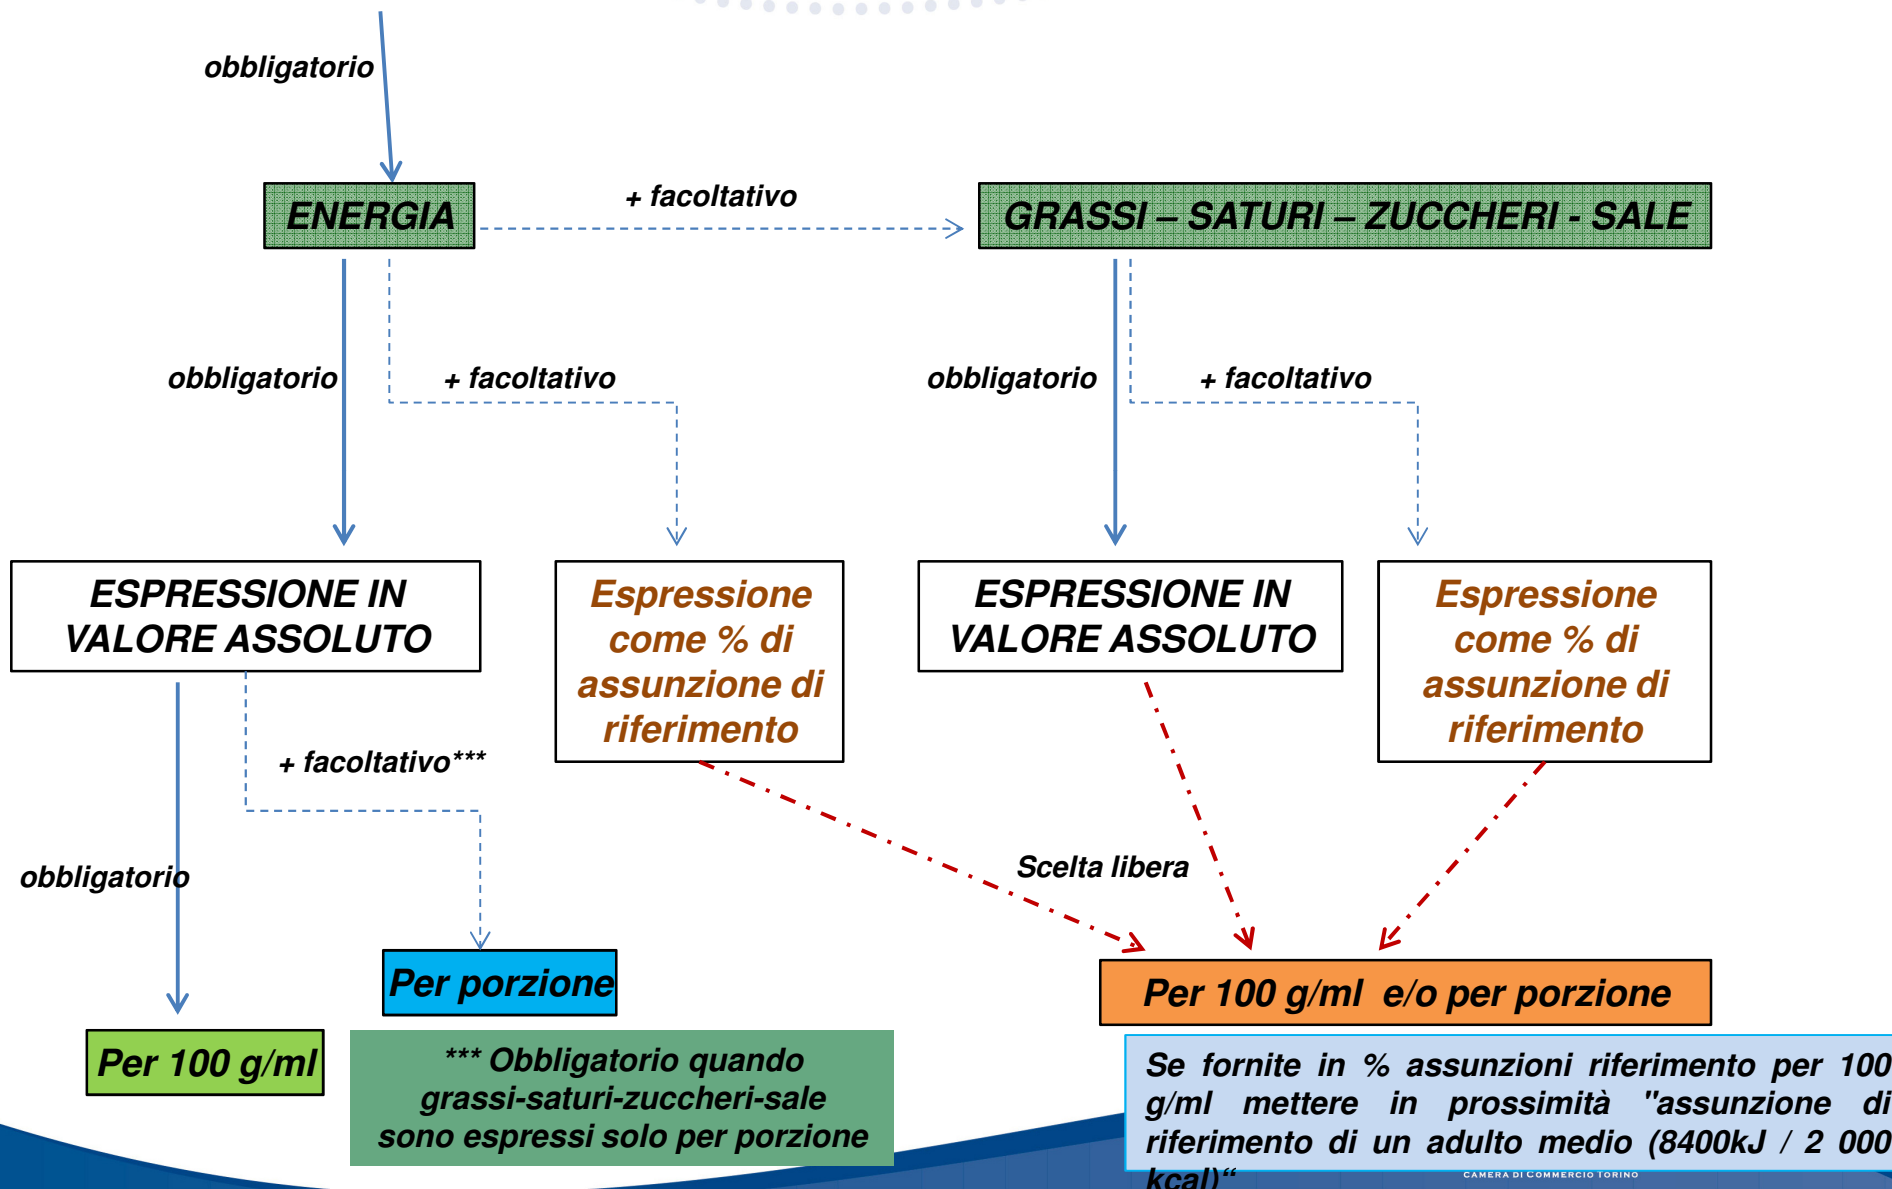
obbligatorio

ENERGIA

+ facoltativo

GRASSI – SATURI – ZUCCHERI - SALE

obbligatorio

+ facoltativo

obbligatorio

+ facoltativo

ESPRESSIONE IN VALORE ASSOLUTO

Espressione come % di assunzione di riferimento

ESPRESSIONE IN VALORE ASSOLUTO

Espressione come % di assunzione di riferimento

+ facoltativo***

obbligatorio

Scelta libera

Per porzione

Per 100 g/ml e/o per porzione

Per 100 g/ml

*** Obbligatorio quando grassi-saturi-zuccheri-sale sono espressi solo per porzione

Se fornite in % assunzioni riferimento per 100 g/ml mettere in prossimità "assunzione di riferimento di un adulto medio (8400kJ / 2 000 kcal)“

CAMERA DI COMMERCIO TORINO